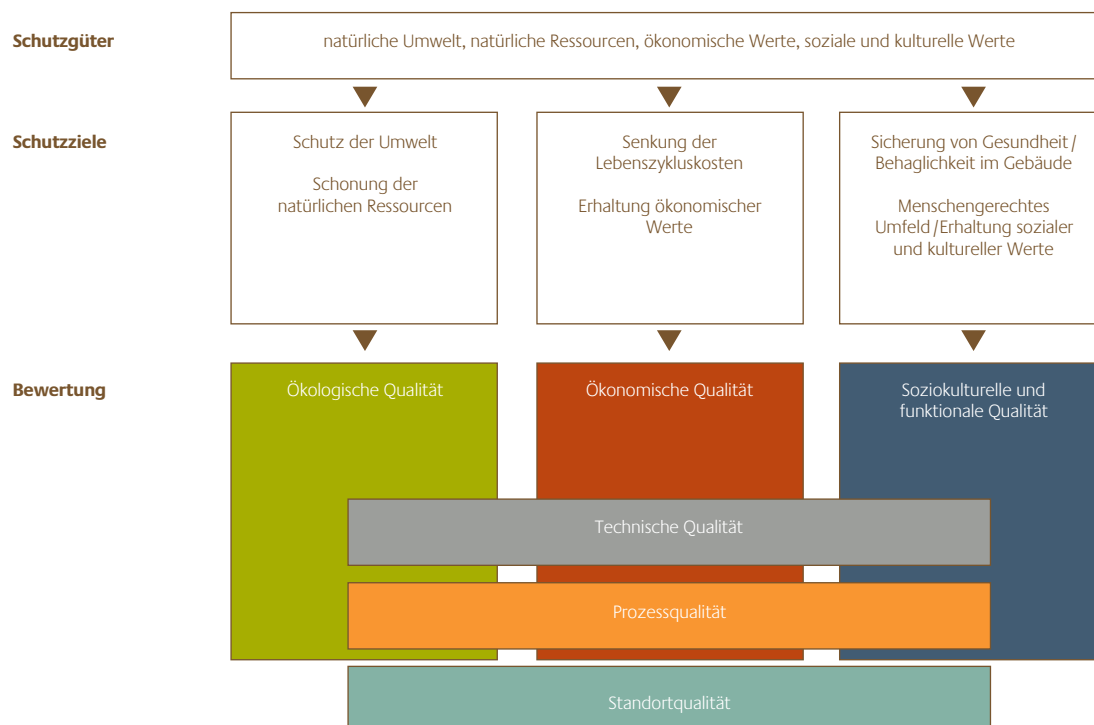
Schutzgüter

natürliche Umwelt, natürliche Ressourcen, ökonomische Werte, soziale und kulturelle Werte

Schutzziele

Schutz der Umwelt

Schonung der natürlichen Ressourcen

Senkung der Lebenszykluskosten

Erhaltung ökonomischer Werte

Sicherung von Gesundheit / Behaglichkeit im Gebäude

Menschengerechtes Umfeld / Erhaltung sozialer und kultureller Werte

Bewertung

Ökologische Qualität

Ökonomische Qualität

Soziokulturelle und funktionale Qualität

Technische Qualität

Prozessqualität

Standortqualität